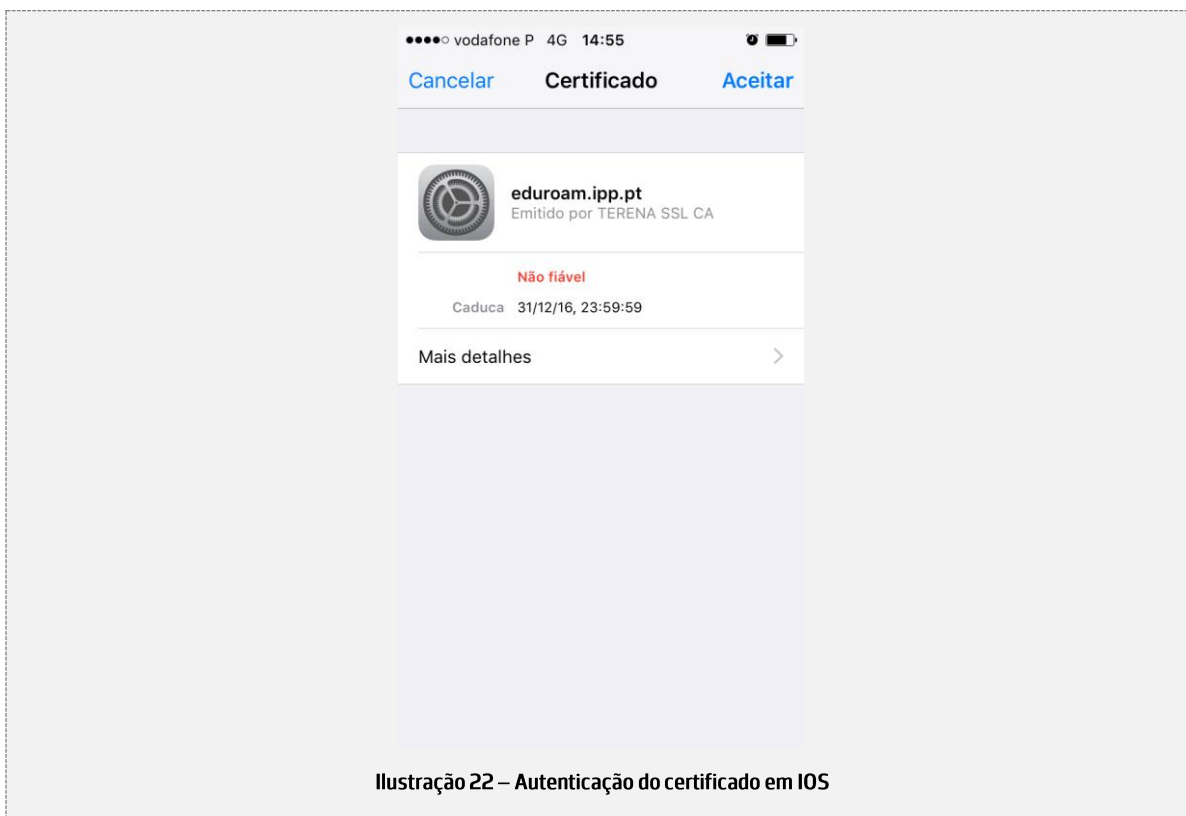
●●●●○ vodafone P 4G 14:55

Cancelar Certificado Aceitar

eduroam.ipp.pt
Emitido por TERENA SSL CA

Não fiável

Caduca 31/12/16, 23:59:59

Mais detalhes >

Ilustração 22 – Autenticação do certificado em IOS